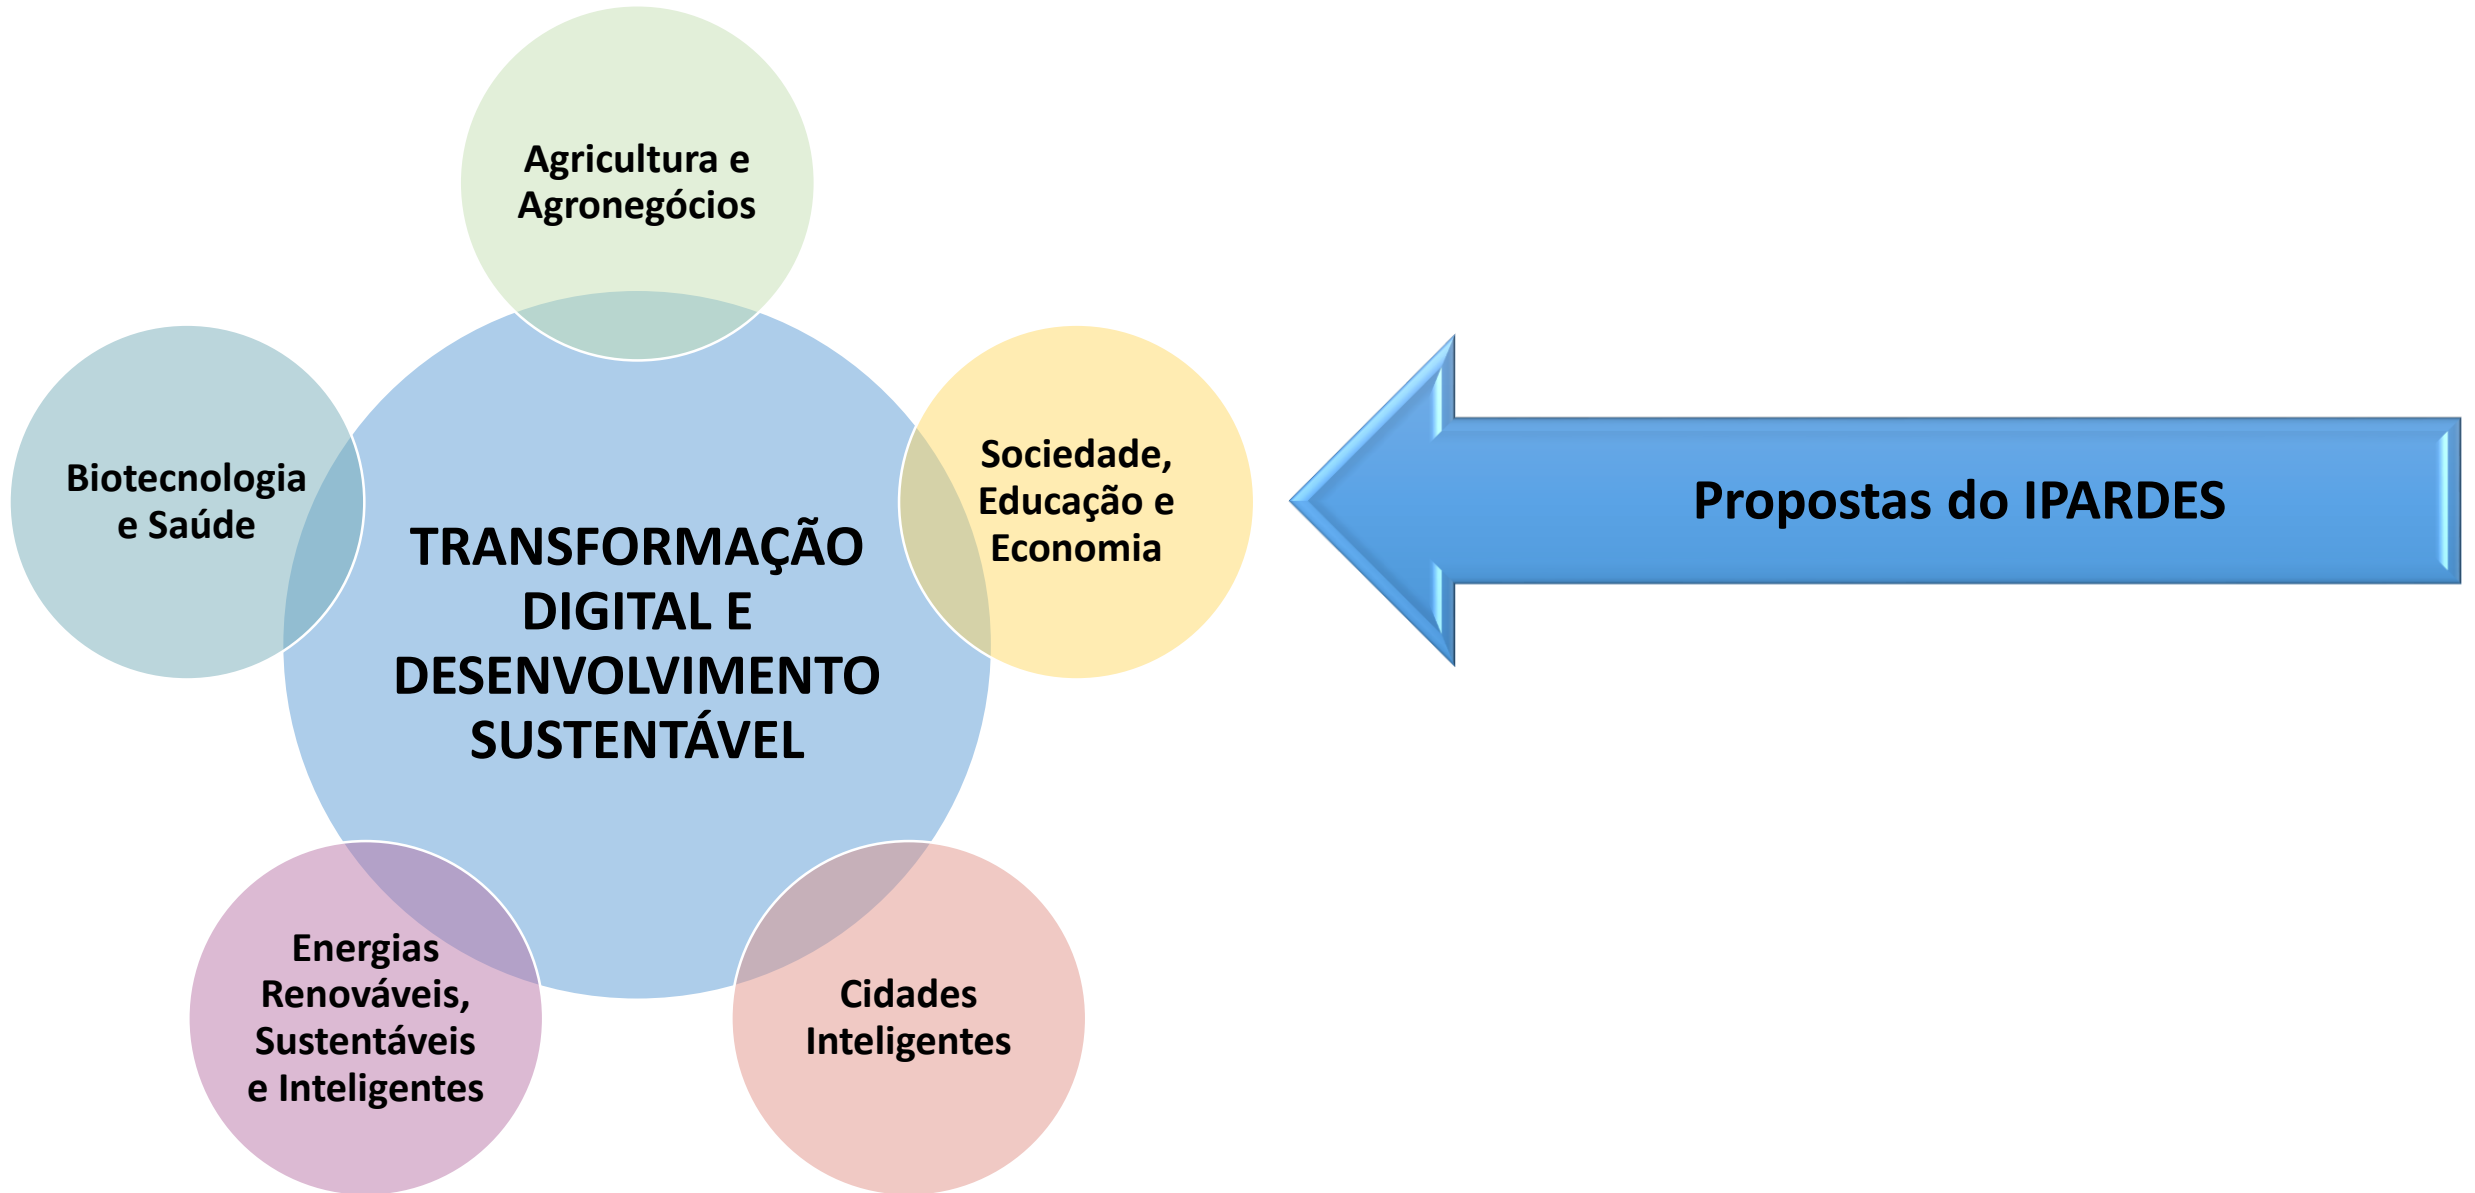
Agricultura e Agronegócios

Biotecnologia e Saúde

TRANSFORMAÇÃO DIGITAL E DESENVOLVIMENTO SUSTENTÁVEL

Sociedade, Educação e Economia

Propostas do IPARDES

Energias Renováveis, Sustentáveis e Inteligentes

Cidades Inteligentes